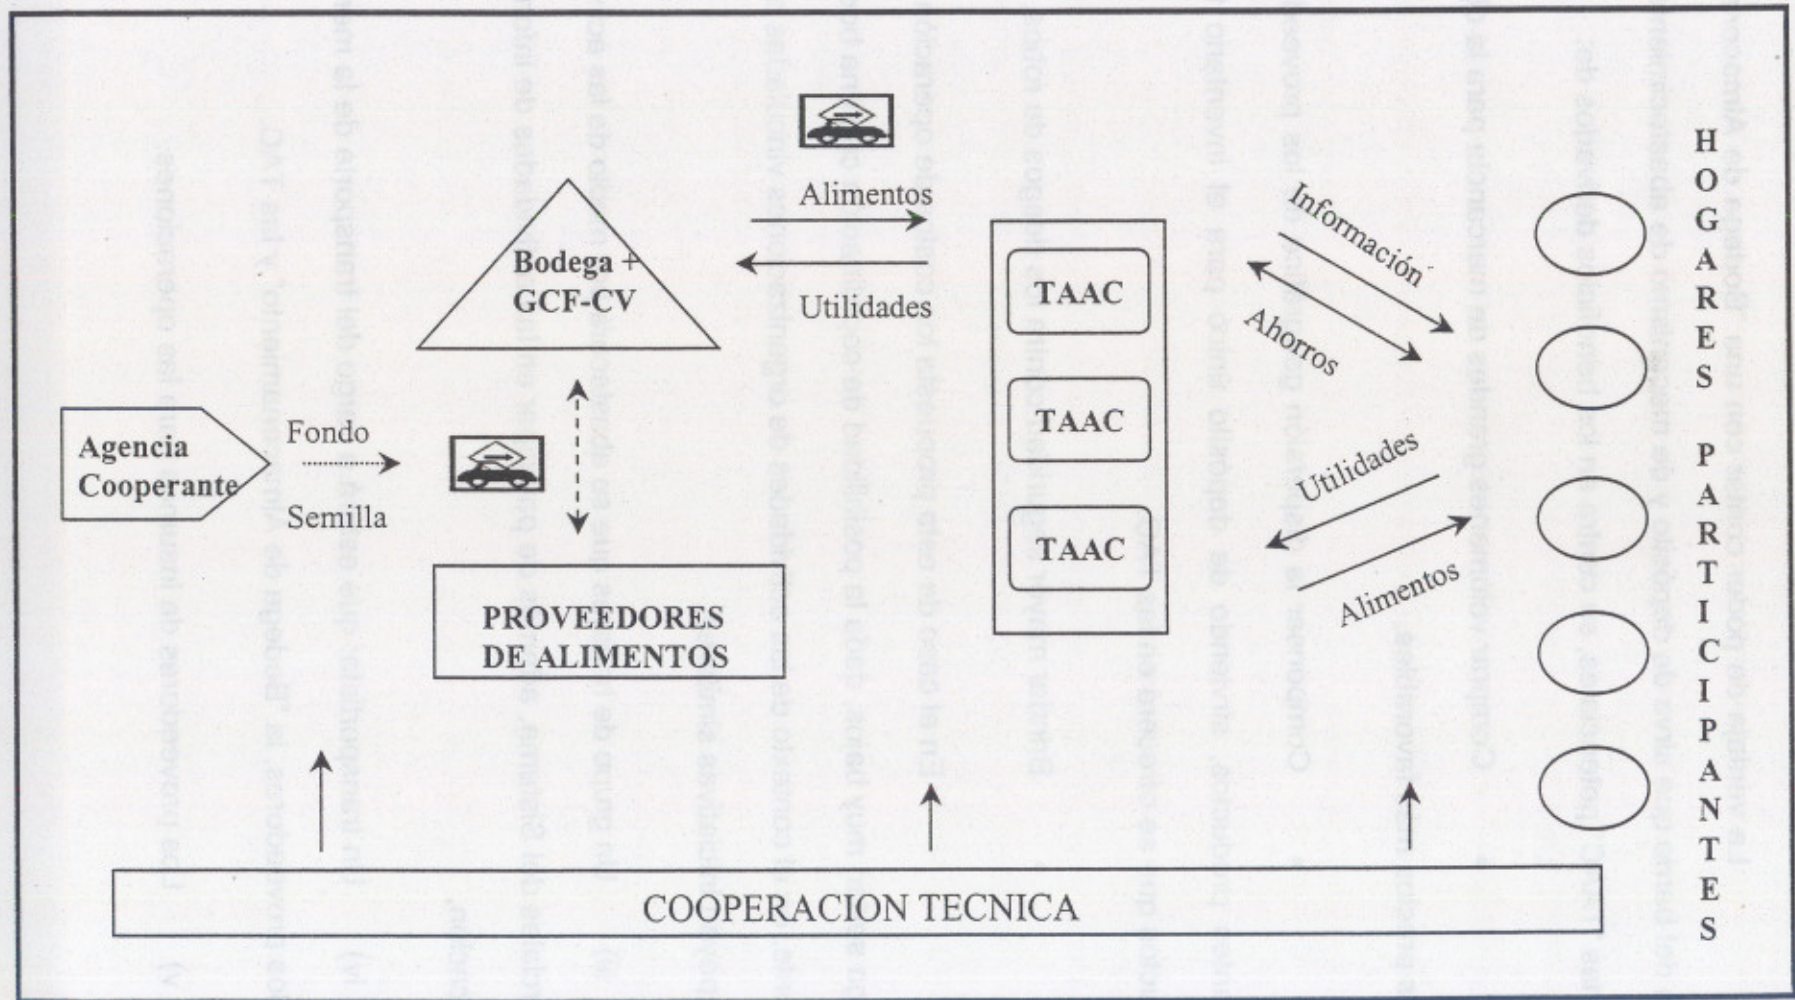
Agencia Cooperante

Fondo

Semilla

Bodega + GCF-CV

PROVEEDORES DE ALIMENTOS

Alimentos

Utilidades

TAAC

TAAC

TAAC

Información

Ahorros

Utilidades

Alimentos

HOGARES PARTICIPANTES

COOPERACION TECNICA